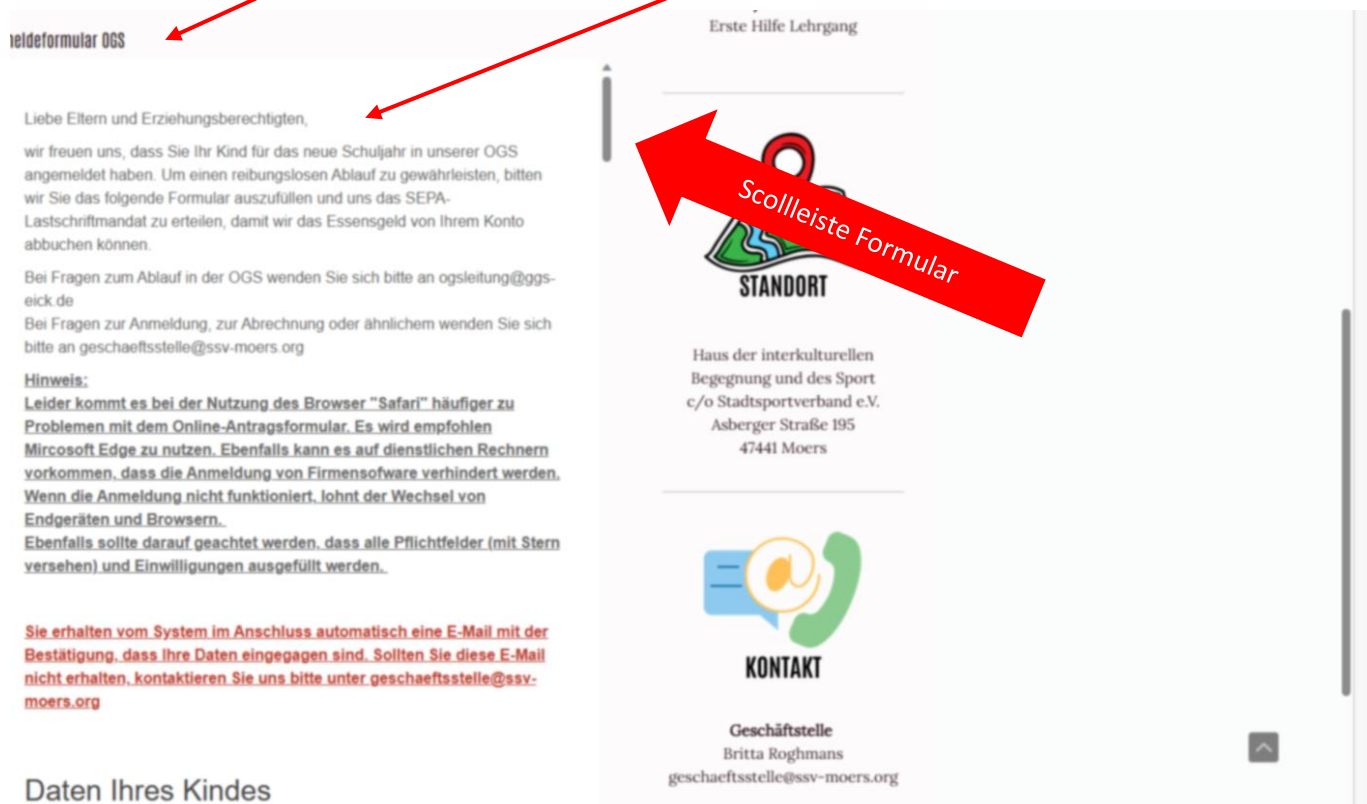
eldeformular OGS

Liebe Eltern und Erziehungsberechtigten,

wir freuen uns, dass Sie Ihr Kind für das neue Schuljahr in unserer OGS angemeldet haben. Um einen reibungslosen Ablauf zu gewährleisten, bitten wir Sie das folgende Formular auszufüllen und uns das SEPA-Lastschriftmandat zu erteilen, damit wir das Essensgeld von Ihrem Konto abbuchen können.

Bei Fragen zum Ablauf in der OGS wenden Sie sich bitte an ogsleitung@ggs-eick.de
Bei Fragen zur Anmeldung, zur Abrechnung oder ähnlichem wenden Sie sich bitte an geschaeftsstelle@ssv-moers.org

Hinweis:
Leider kommt es bei der Nutzung des Browser "Safari" häufiger zu Problemen mit dem Online-Antragsformular. Es wird empfohlen Mircosoft Edge zu nutzen. Ebenfalls kann es auf dienstlichen Rechnern vorkommen, dass die Anmeldung von Firmensofware verhindert werden. Wenn die Anmeldung nicht funktioniert, lohnt der Wechsel von Endgeräten und Browsern.
Ebenfalls sollte darauf geachtet werden, dass alle Pflichtfelder (mit Stern versehen) und Einwilligungen ausgefüllt werden.

Sie erhalten vom System im Anschluss automatisch eine E-Mail mit der Bestätigung, dass Ihre Daten eingegagen sind. Sollten Sie diese E-Mail nicht erhalten, kontaktieren Sie uns bitte unter geschaeftsstelle@ssv-moers.org

Daten Ihres Kindes

Erste Hilfe Lehrgang

Scollleiste Formular

STANDORT

Haus der interkulturellen Begegnung und des Sport c/o Stadtsportverband e.V. Asberger Straße 195 47441 Moers

KONTAKT

Geschäftstelle
Britta Roghmans
geschaeftsstelle@ssv-moers.org